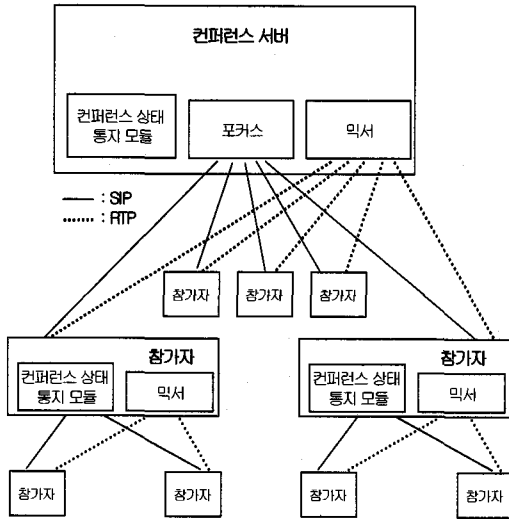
컨퍼런스 서버

컨퍼런스 상태 통지 모듈

포커스

믹서

—— : SIP
······ : RTP

참가자

참가자

참가자

참가자

컨퍼런스 상태 통지 모듈

믹서

참가자

컨퍼런스 상태 통지 모듈

믹서

참가자

참가자

참가자

참가자